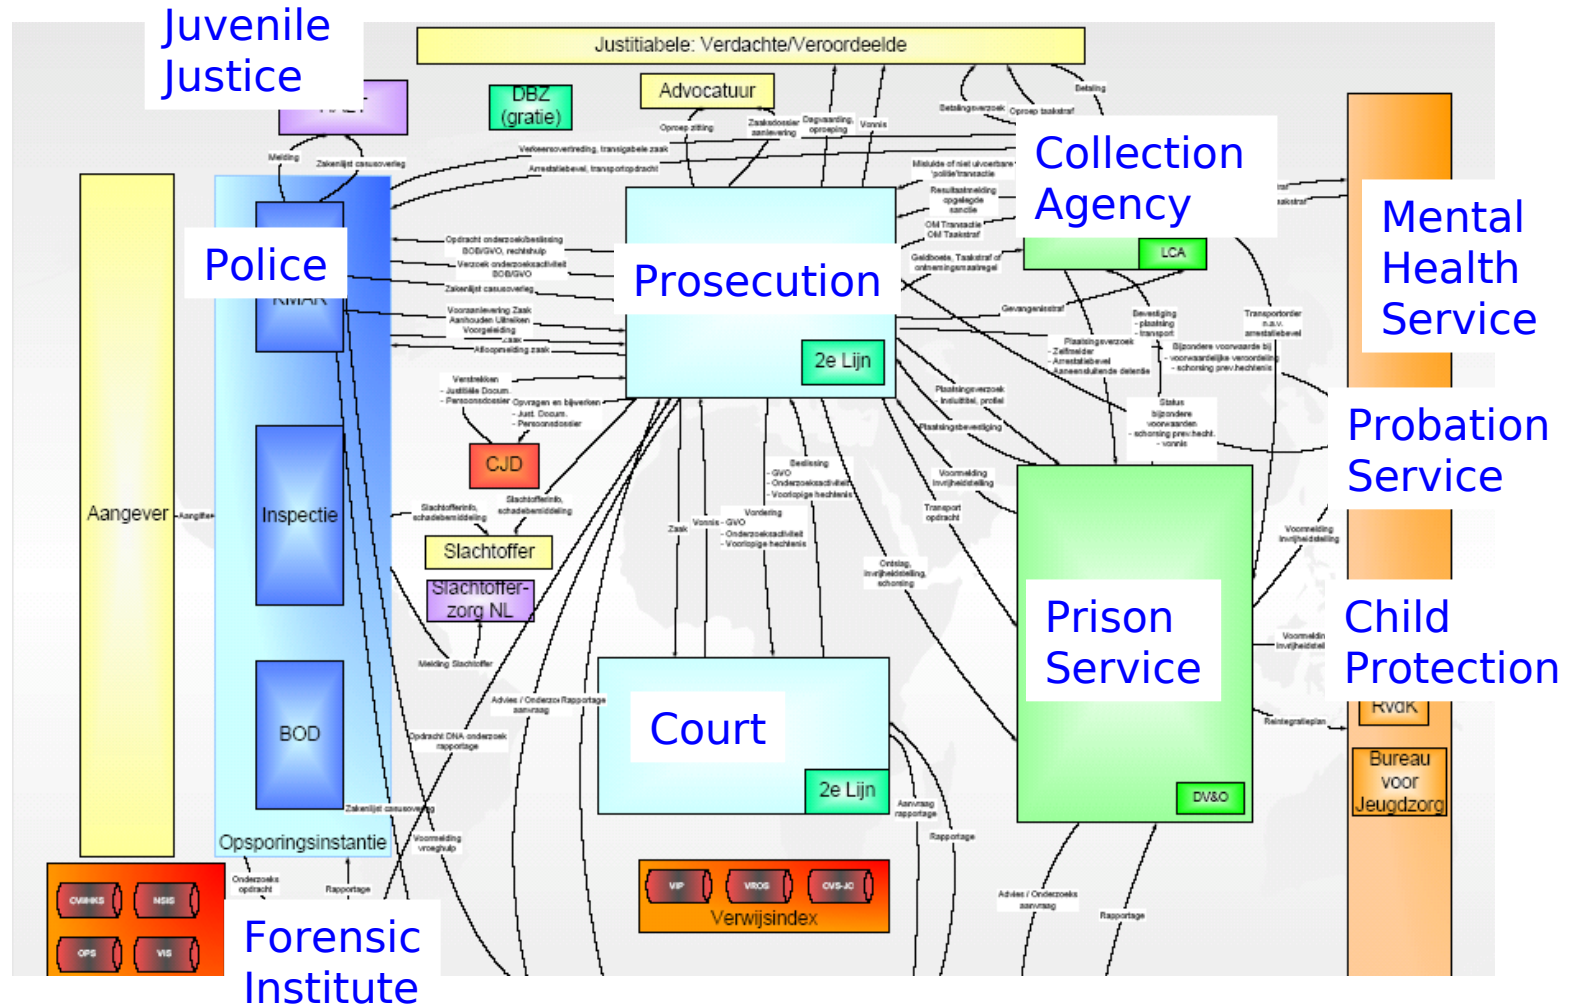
Juvenile Justice

Justitiabele: Verdachte/Veroordeelde

DBZ (gratie)

Advocatuur

Collection Agency

Mental Health Service

Police

Prosecution

2e Lijn

LCA

Probation Service

Aangever

Inspectie

BOD

Opsporingsinstantie

CJD

Slachtoffer

Slachtoffer-zorg NL

Court

2e Lijn

Prison Service

DV&O

Child Protection

RvdK

Bureau voor Jeugdzorg

Forensic Institute

CVIHKS

NSIS

OPS

VIS

VIP

VROS

CVS-JC

Verwijsindex

Melding

Zakenlijst casusoverleg

Verkeersovertreding, transigabele zaak

Arrestatiebevel, transportopdracht

Oproep zitting

Zaaksdossier aanlevering

Dagvaarding, oproeping

Vonnis

Betalingsverzoek

Oproep taakstraf

Betaling

Opdracht onderzoekbeslissing BOB/GVO, rechtshulp

Verzoek onderzoeksactiviteit BOB/GVO

Zakenlijst casusoverleg

Vooraanlevering Zaak Aanhouden Uitreiken Voorgeleiding zaak

Afloopmelding zaak

Verstrekken - Justitiële Docum. - Persoonsdossier

Opvragen en bijwerken - Just. Docum. - Persoonsdossier

Mislukte of niet uitvoerbare 'politie'transactie

Resultaatmelding opgelegde sanctie

OM Transactie OM Taakstraf

Geldboete, Taakstraf of ontnemingsmaatregel

Gevangenisstraf

Plaatsingsverzoek - Zelfmelder - Arrestatiebevel - Aansluitende detentie

Beveiliging - plaatsing - transport

Transportorder n.a.v. arrestatiebevel

Bijzondere voorwaarde bij - voorwaardelijke veroordeling - schorsing prev.hechtenis

Plaatsingsverzoek Insluitbel, profiel

Plaatsingsbevestiging

Status bijzondere voorwaarden - schorsing prev.hecht. - vonnis

Beslissing - GVO - Onderzoeksactiviteit - Voorlopige hechtenis

Vordering

Vonnis - GVO - Onderzoeksactiviteit - Voorlopige hechtenis

Zaak

Voormelding invrijheidstelling

Transport opdracht

Ontslag, invrijheidstelling, schorsing

Voormelding invrijheidstelling

Voormelding invrijheidstelling

Reintegratieplan

Slachtofferinfo, schadebemiddeling

Slachtofferinfo, schadebemiddeling

Aangifte

Melding Slachtoffer

Advies / Onderzoek Rapportage aanvraag

Opdracht DNA onderzoek rapportage

Zakenlijst casusoverleg

Voormelding vroeghulp

Onderzoeks opdracht

Rapportage

Aanvraag rapportage

Rapportage

Advies / Onderzoeks aanvraag

Rapportage